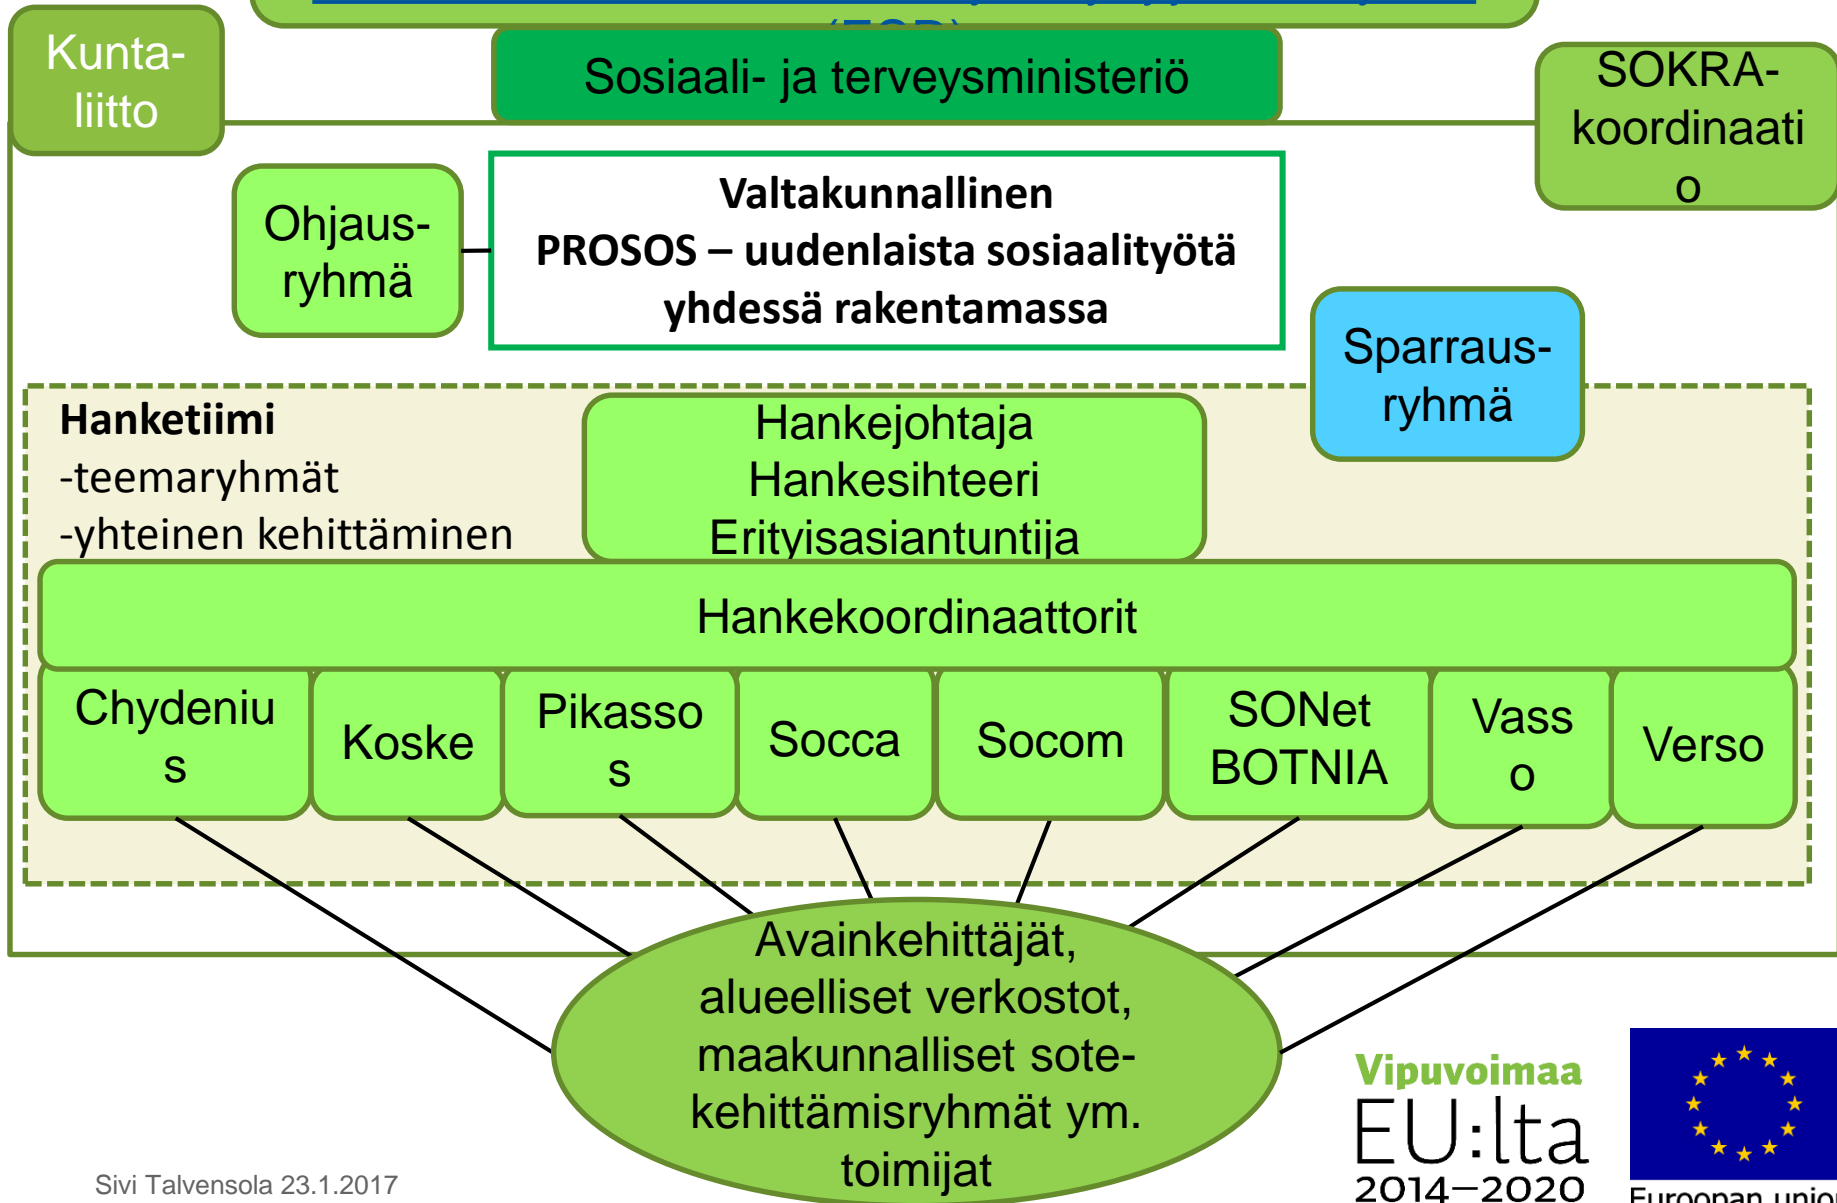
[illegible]

Kunta-liitto

Sosiaali- ja terveysministeriö

SOKRA-koordinaatio

Ohjaus-ryhmä

Valtakunnallinen
PROSOS – uudenlaista sosiaalityötä yhdessä rakentamassa

Sparraus-ryhmä

Hanketiimi
-teemaryhmät
-yhteinen kehittäminen

Hankejohtaja
Hankesihteeri
Erityisasiantuntija

Hankekoordinaattorit

Chydenius

Koske

Pikasso s

Socca

Socom

SONet BOTNIA

Vasso

Verso

Avainkehittäjät, alueelliset verkostot, maakunnalliset sote-kehittämisryhmät ym. toimijat

Sivi Talvensola 23.1.2017

Vipuvoimaa EU:lta 2014–2020

Euroopan unio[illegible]